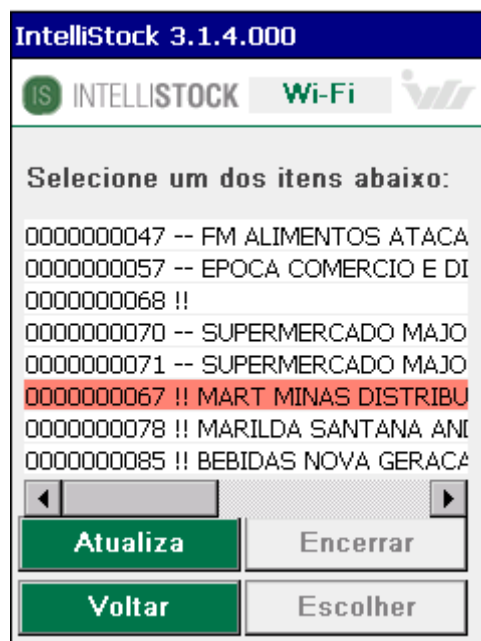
IntelliStock 3.1.4.000

IS INTELLISTOCK Wi-Fi

Selecione um dos itens abaixo:

0000000047 -- FM ALIMENTOS ATACA
0000000057 -- EPOCA COMERCIO E DI
0000000068 !!
0000000070 -- SUPERMERCADO MAJO
0000000071 -- SUPERMERCADO MAJO
0000000067 !! MART MINAS DISTRIBU
0000000078 !! MARILDA SANTANA ANI
0000000085 !! BEBIDAS NOVA GERACA

Atualiza
Encerrar
Voltar
Escolher